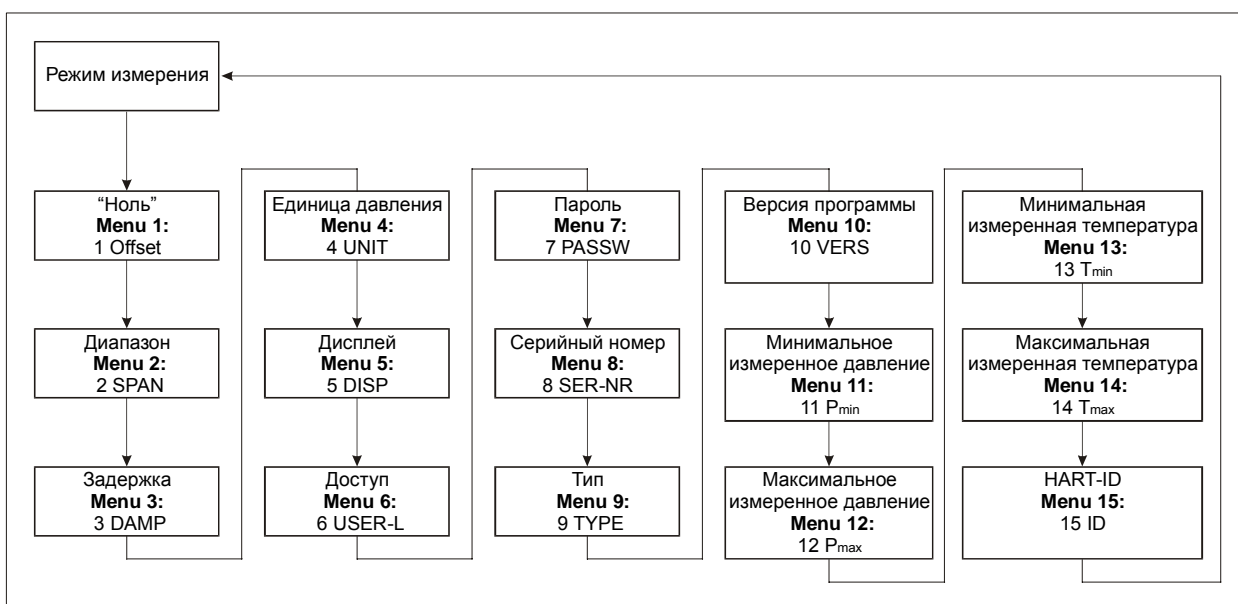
Режим измерения

"Ноль"
**Menu 1:**
1 Offset

Диапазон
**Menu 2:**
2 SPAN

Задержка
**Menu 3:**
3 DAMP

Единица давления
**Menu 4:**
4 UNIT

Дисплей
**Menu 5:**
5 DISP

Доступ
**Menu 6:**
6 USER-L

Пароль
**Menu 7:**
7 PASSW

Серийный номер
**Menu 8:**
8 SER-NR

Тип
**Menu 9:**
9 TYPE

Версия программы
**Menu 10:**
10 VERS

Минимальное измеренное давление
**Menu 11:**
11 $P_{min}$

Максимальное измеренное давление
**Menu 12:**
12 $P_{max}$

Минимальная измеренная температура
**Menu 13:**
13 $T_{min}$

Максимальная измеренная температура
**Menu 14:**
14 $T_{max}$

HART-ID
**Menu 15:**
15 ID